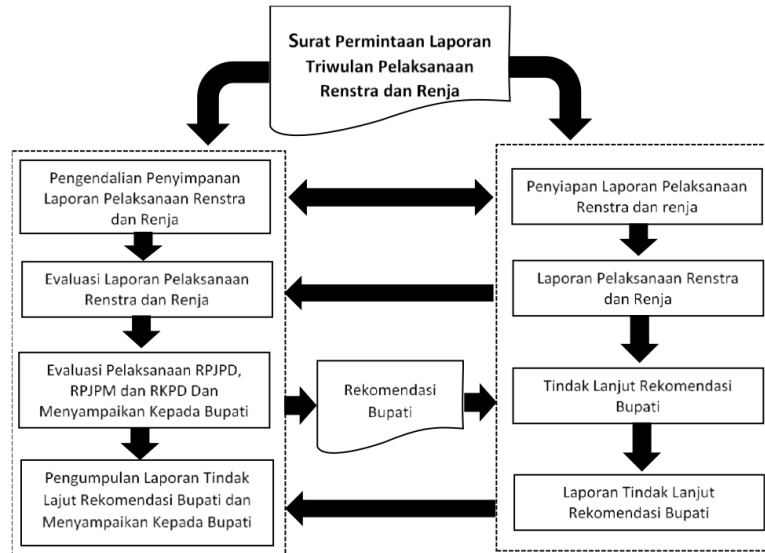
Surat Permintaan Laporan Triwulan Pelaksanaan Renstra dan Renja

Pengendalian Penyimpanan Laporan Pelaksanaan Renstra dan Renja

Evaluasi Laporan Pelaksanaan Renstra dan Renja

Evaluasi Pelaksanaan RPJPD, RPJPM dan RKPD Dan Menyampaikan Kepada Bupati

Pengumpulan Laporan Tindak Lajut Rekomendasi Bupati dan Menyampaikan Kepada Bupati

Rekomendasi Bupati

Penyiapan Laporan Pelaksanaan Renstra dan renja

Laporan Pelaksanaan Renstra dan Renja

Tindak Lanjut Rekomendasi Bupati

Laporan Tindak Lanjut Rekomendasi Bupati